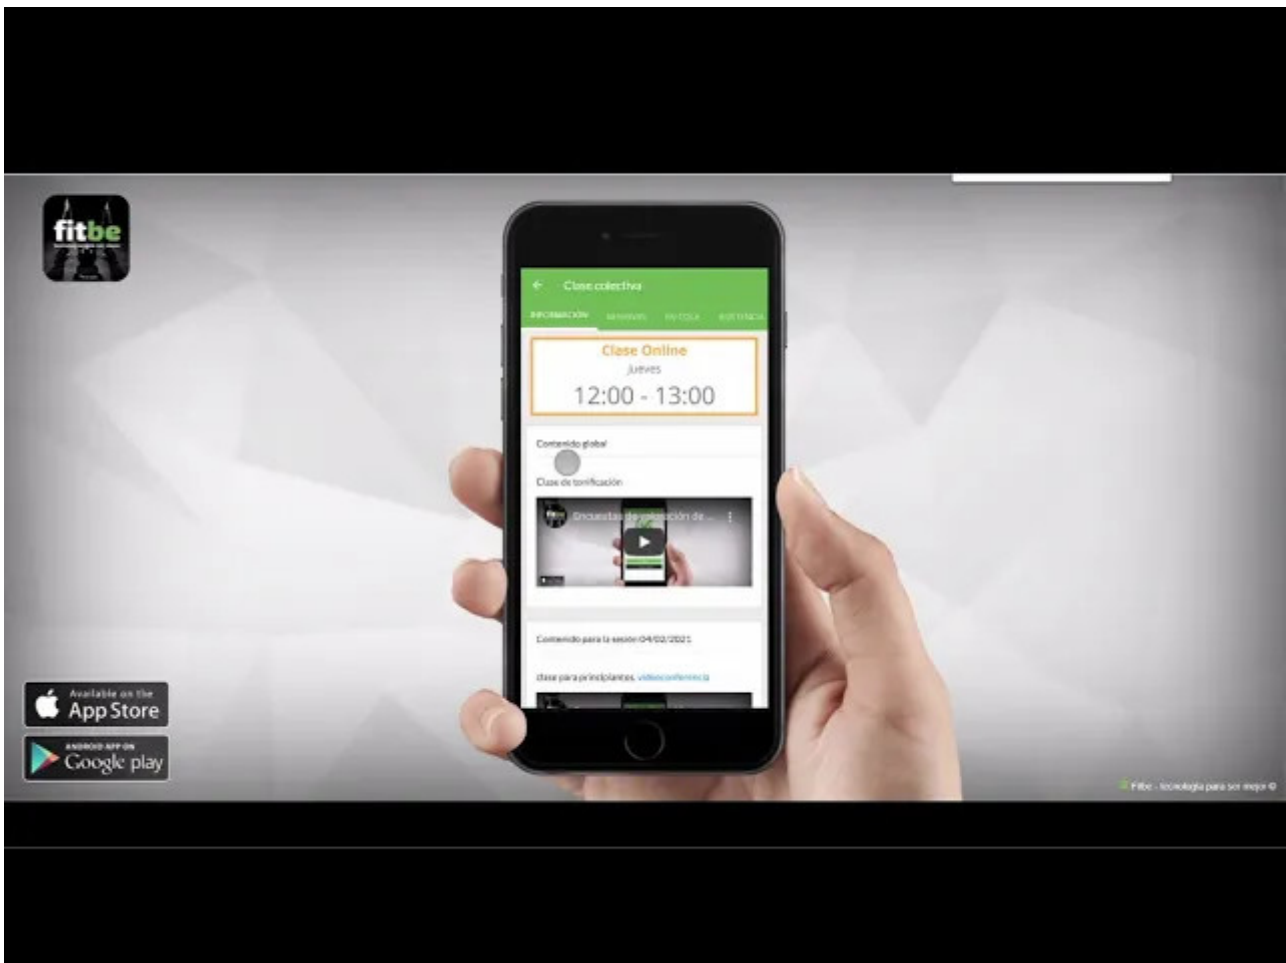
fitbe

Clase colectiva

INFORMACIÓN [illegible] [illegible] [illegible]

Clase Online

Jueves

12:00 - 13:00

Contenido global

Clase de tonificación

Encuestas de valoración de ...

Contenido para la sesión 04/02/2021

clase para principiantes. videoconferencia

Available on the App Store

ANDROID APP ON Google play

Fitbe - tecnología para ser mejor ©